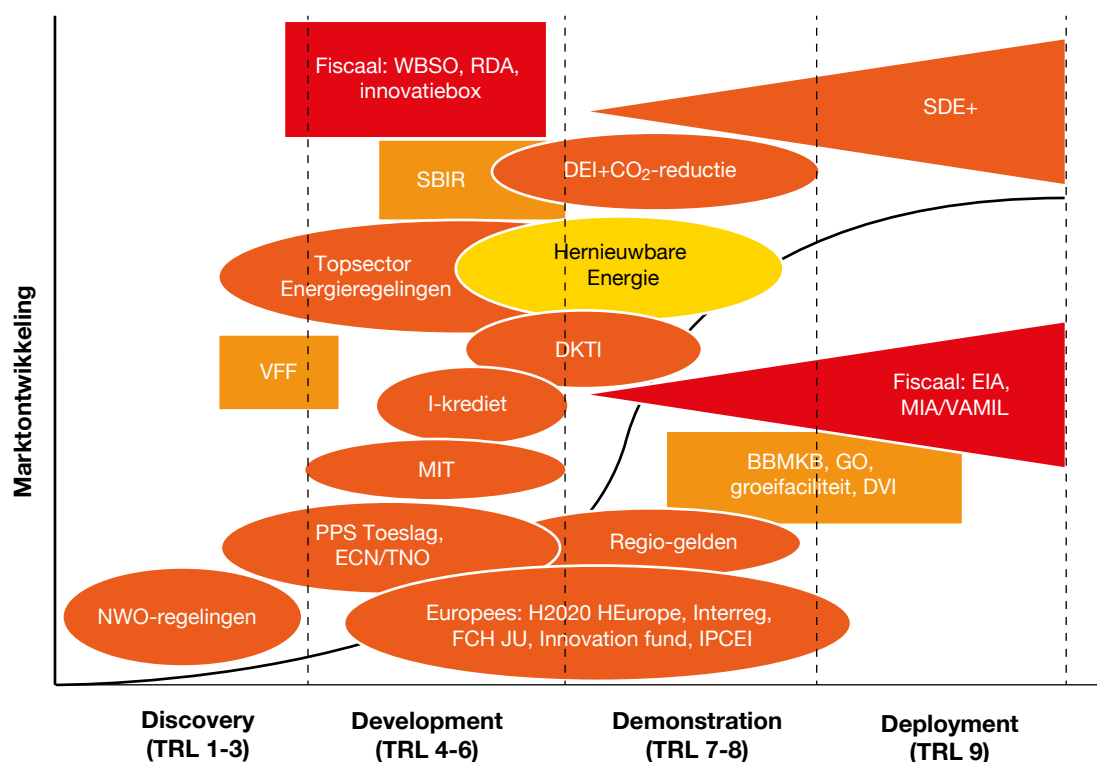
Marktontwikkeling

Fiscaal: WBSO, RDA, innovatiebox

SDE+

SBIR

DEI+$CO_2$-reductie

Topsector Energieregelingen

Hernieuwbare Energie

DKTI

VFF

I-krediet

Fiscaal: EIA, MIA/VAMIL

MIT

BBMKB, GO, groeifaciliteit, DVI

PPS Toeslag, ECN/TNO

Regio-gelden

NWO-regelingen

Europees: H2020 HEurope, Interreg, FCH JU, Innovation fund, IPCEI

Discovery (TRL 1-3)

Development (TRL 4-6)

Demonstration (TRL 7-8)

Deployment (TRL 9)